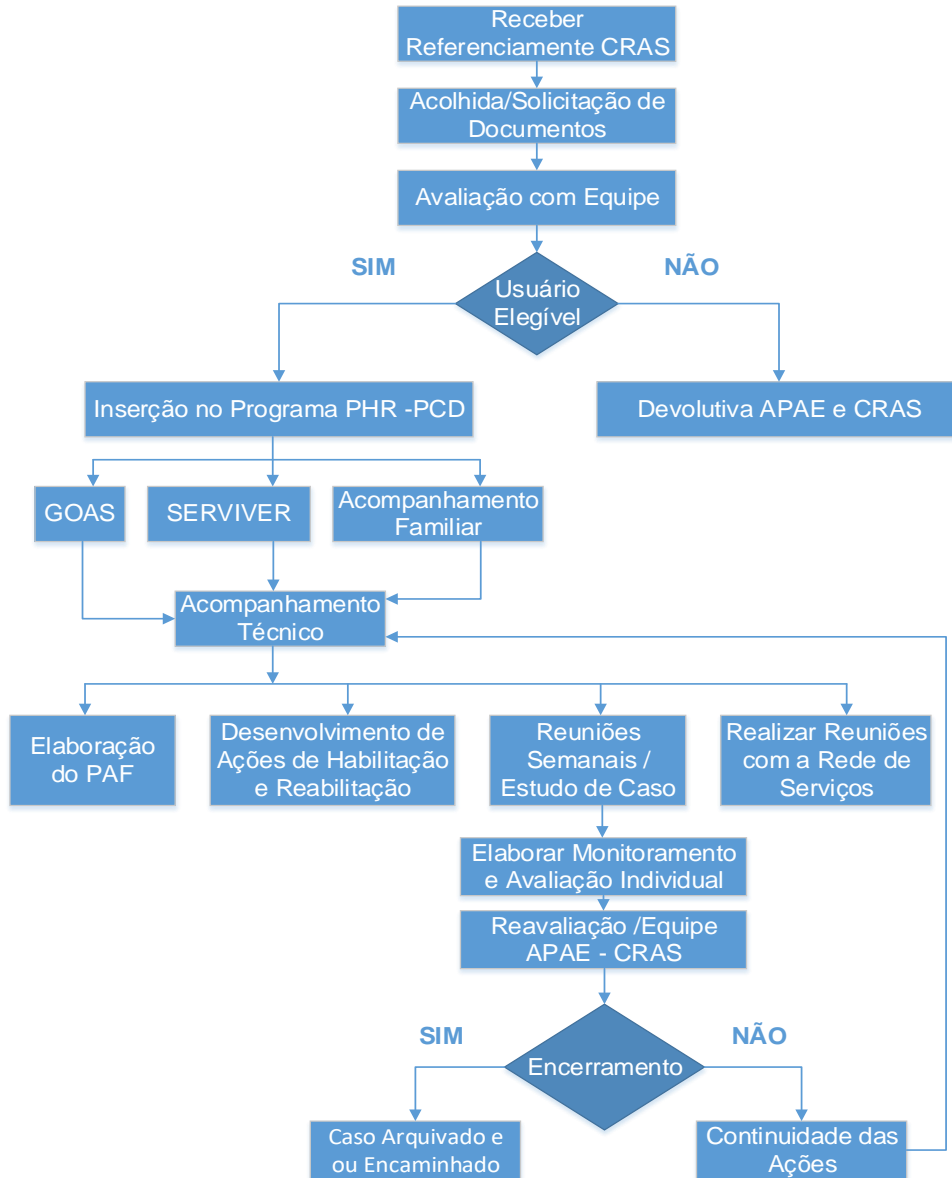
Receber Referenciamente CRAS

Acolhida/Solicitação de Documentos

Avaliação com Equipe

SIM

Usuário Elegível

NÃO

Inserção no Programa PHR -PCD

Devolutiva APAE e CRAS

GOAS

SERVIVER

Acompanhamento Familiar

Acompanhamento Técnico

Elaboração do PAF

Desenvolvimento de Ações de Habilitação e Reabilitação

Reuniões Semanais / Estudo de Caso

Realizar Reuniões com a Rede de Serviços

Elaborar Monitoramento e Avaliação Individual

Reavaliação /Equipe APAE - CRAS

SIM

Encerramento

NÃO

Caso Arquivado e ou Encaminhado

Continuidade das Ações